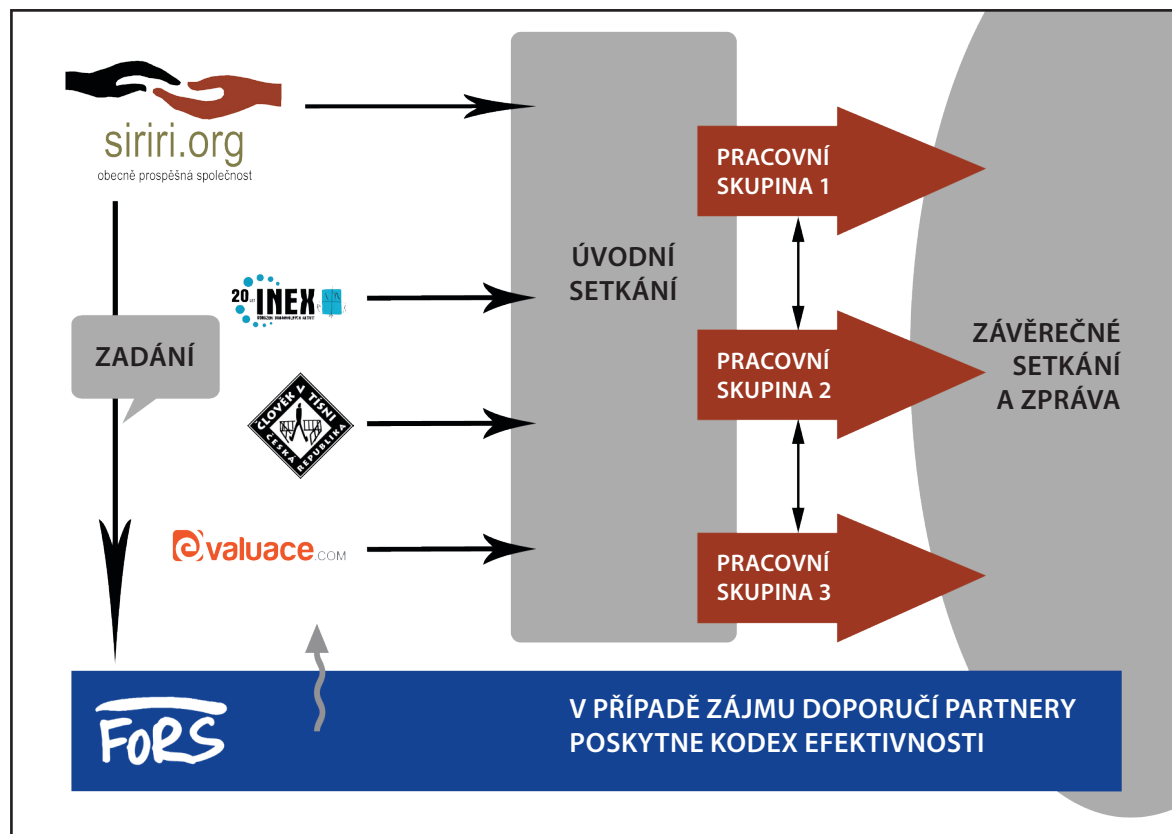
siriri.org
obecně prospěšná společnost

ZADÁNÍ

20 INEX

ČLOVĚK V TÍSNI ČESKÁ REPUBLIKA

evaluace.COM

ÚVODNÍ SETKÁNÍ

PRACOVNÍ SKUPINA 1

PRACOVNÍ SKUPINA 2

PRACOVNÍ SKUPINA 3

ZÁVĚREČNÉ SETKÁNÍ A ZPRÁVA

FORS

V PŘÍPADĚ ZÁJMU DOPORUČÍ PARTNERY
POSKYTNE KODEX EFEKTIVNOSTI